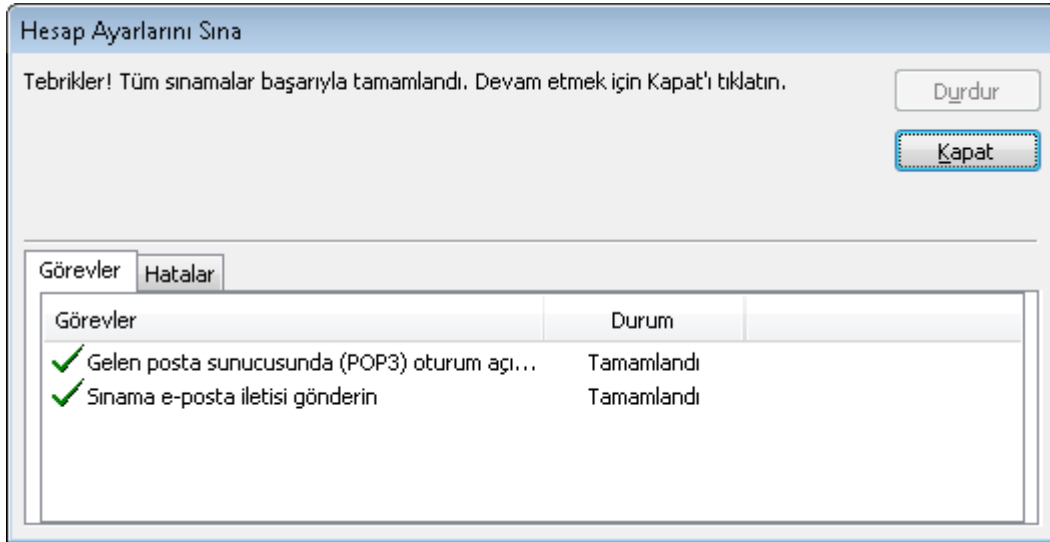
Hesap Ayarlarını Sına

Tebrikler! Tüm sınamalar başarıyla tamamlandı. Devam etmek için Kapat'ı tıklatın.

Durdur

Kapat

Görevler | Hatalar

| Görevler | Durum |
|---|---|
| Gelen posta sunucusunda (POP3) oturum açı... | Tamamlandı |
| Sınama e-posta iletisi gönderin | Tamamlandı |